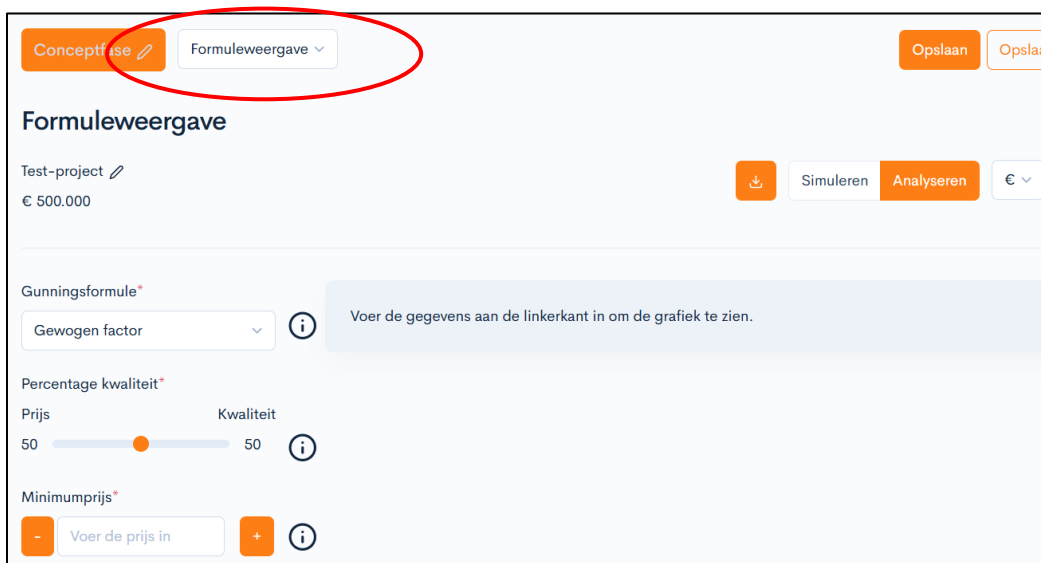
Conceptfase

Formuleweergave

Opslaan

Opslaa

Formuleweergave

Test-project

€ 500.000

Simuleren

Analyseren

€

Gunningsformule*

Gewogen factor

Voer de gegevens aan de linkerkant in om de grafiek te zien.

Percentage kwaliteit*

Prijs

Kwaliteit

50

50

Minimumprijs*

-

Voer de prijs in

+